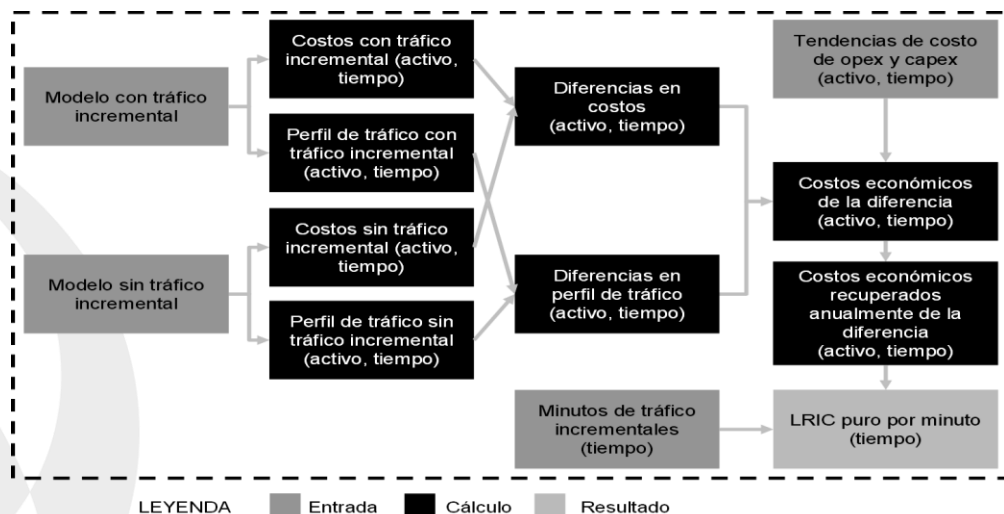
Modelo con tráfico incremental

Costos con tráfico incremental (activo, tiempo)

Perfil de tráfico con tráfico incremental (activo, tiempo)

Modelo sin tráfico incremental

Costos sin tráfico incremental (activo, tiempo)

Perfil de tráfico sin tráfico incremental (activo, tiempo)

Diferencias en costos (activo, tiempo)

Diferencias en perfil de tráfico (activo, tiempo)

Tendencias de costo de opex y capex (activo, tiempo)

Costos económicos de la diferencia (activo, tiempo)

Costos económicos recuperados anualmente de la diferencia (activo, tiempo)

Minutos de tráfico incrementales (tiempo)

LRIC puro por minuto (tiempo)

LEYENDA Entrada Cálculo Resultado